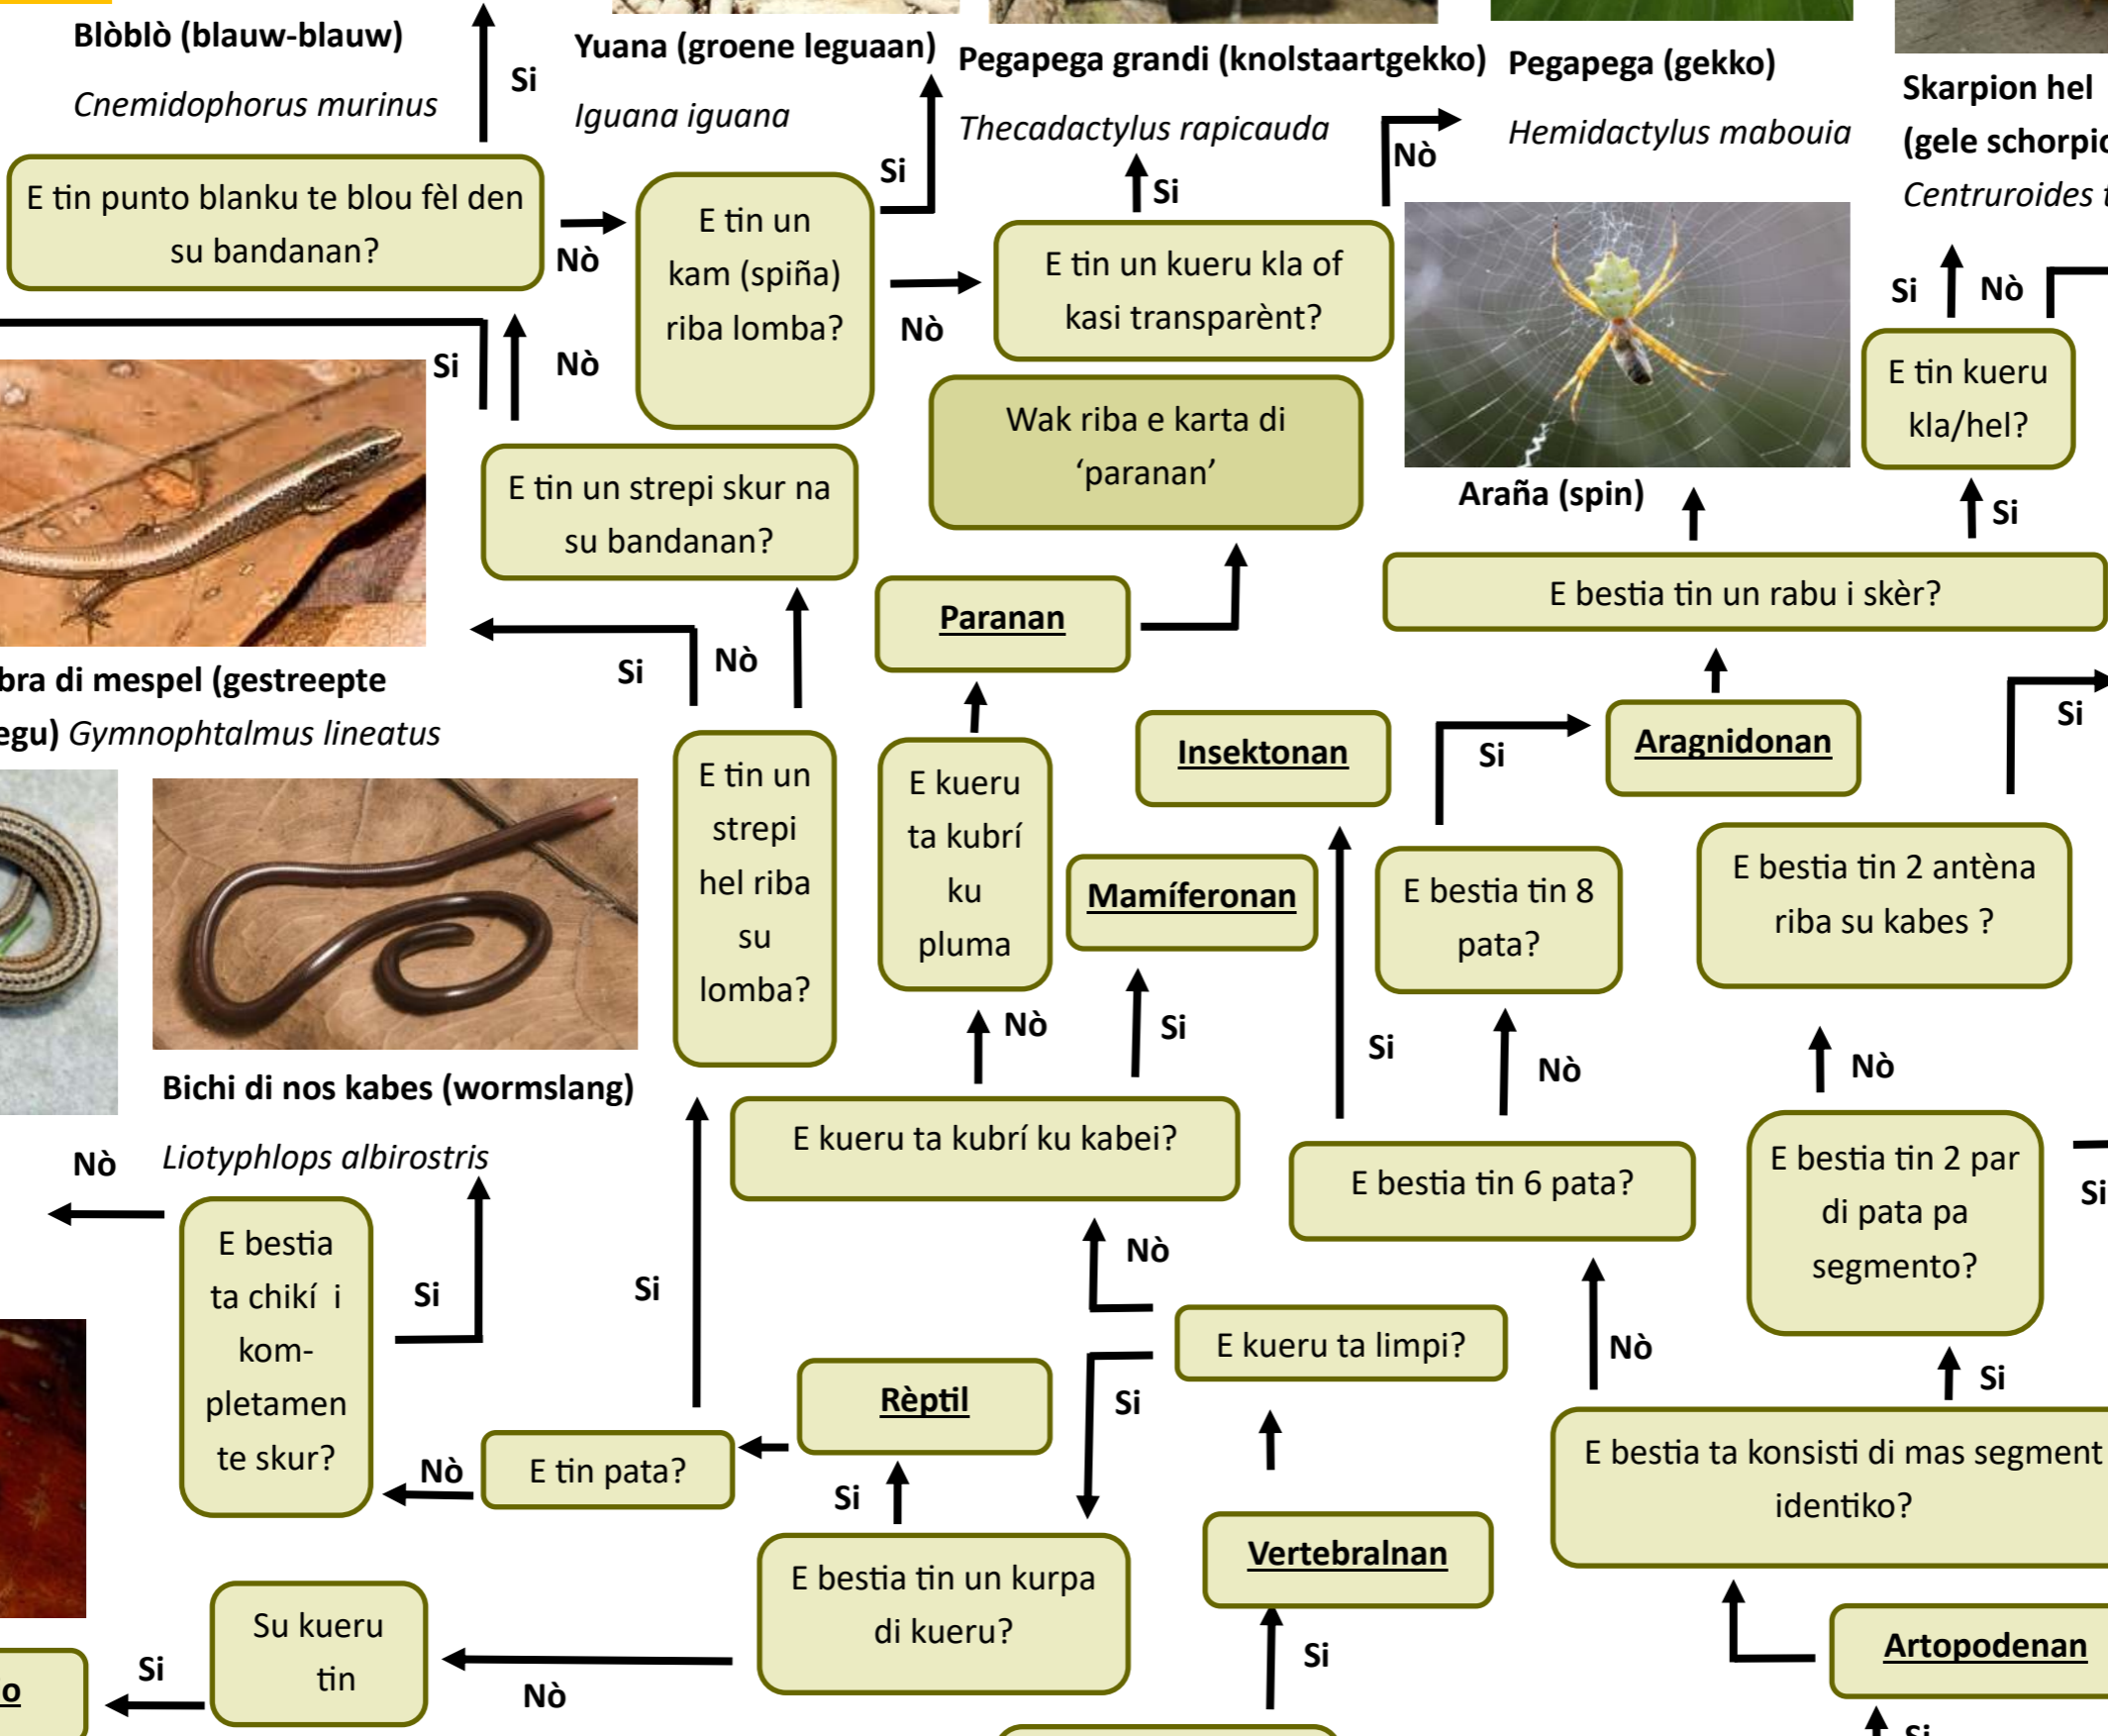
Blòblò (blauw-blauw)
Cnemidophorus murinus

Si

Yuana (groene leguaan)
Iguana iguana

Pegapega grandi (knolstaartgekko)
Thecadactylus rapicauda

Pegapega (gekko)
Hemidactylus mabouia

Skarpion hel
(gele schorpi
Centruroides

E tin punto blanku te blou fèl den su bandanan?

Nò

E tin un kam (spiña) riba lomba?

Si

Nò

Si

E tin un kueru kla of kasi transparènt?

Nò

Si

Nò

Araña (spin)

E tin kueru kla/hel?

Si

Si

Nò

Wak riba e karta di ‘paranan’

E tin un strepi skur na su bandanan?

Paranan

E bestia tin un rabu i skèr?

Si

Nò

bra di mespel (gestreepte egu) Gymnophtalmus lineatus

E tin un strepi hel riba su lomba?

E kueru ta kubrí ku pluma

Insektonan

Si

Aragnidonan

Si

Mamíferonan

E bestia tin 8 pata?

E bestia tin 2 antèna riba su kabes ?

Bichi di nos kabes (wormslang)

Liotyphlops albirostris

Nò

Si

Si

Nò

Nò

Nò

E kueru ta kubrí ku kabei?

E bestia tin 6 pata?

E bestia tin 2 par di pata pa segmento?

Si

Nò

E bestia ta chikí i kom-pletamen te skur?

Si

Si

Nò

E kueru ta limpi?

Nò

Si

Rèptil

Si

Si

Nò

E tin pata?

E bestia ta konsisti di mas segment identiko?

Si

Vertebralnan

E bestia tin un kurpa di kueru?

Su kueru tin

Si

Nò

Si

Artopodenan

o

Si